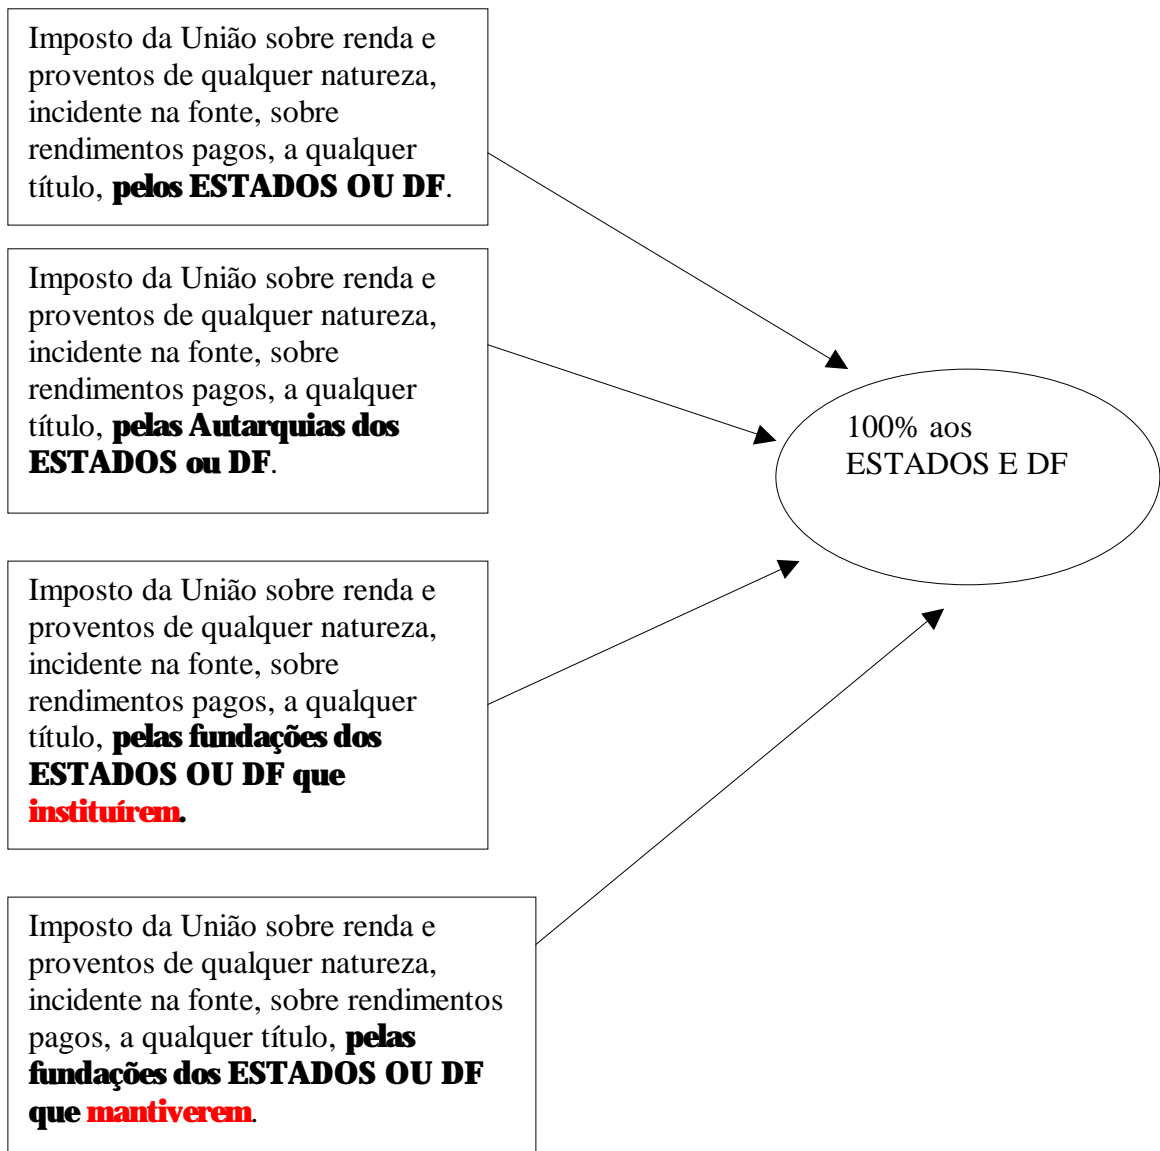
Imposto da União sobre renda e proventos de qualquer natureza, incidente na fonte, sobre rendimentos pagos, a qualquer título, pelos ESTADOS OU DF.

Imposto da União sobre renda e proventos de qualquer natureza, incidente na fonte, sobre rendimentos pagos, a qualquer título, pelas Autarquias dos ESTADOS ou DF.

Imposto da União sobre renda e proventos de qualquer natureza, incidente na fonte, sobre rendimentos pagos, a qualquer título, pelas fundações dos ESTADOS OU DF que instituírem.

Imposto da União sobre renda e proventos de qualquer natureza, incidente na fonte, sobre rendimentos pagos, a qualquer título, pelas fundações dos ESTADOS OU DF que mantiverem.

100% aos ESTADOS E DF